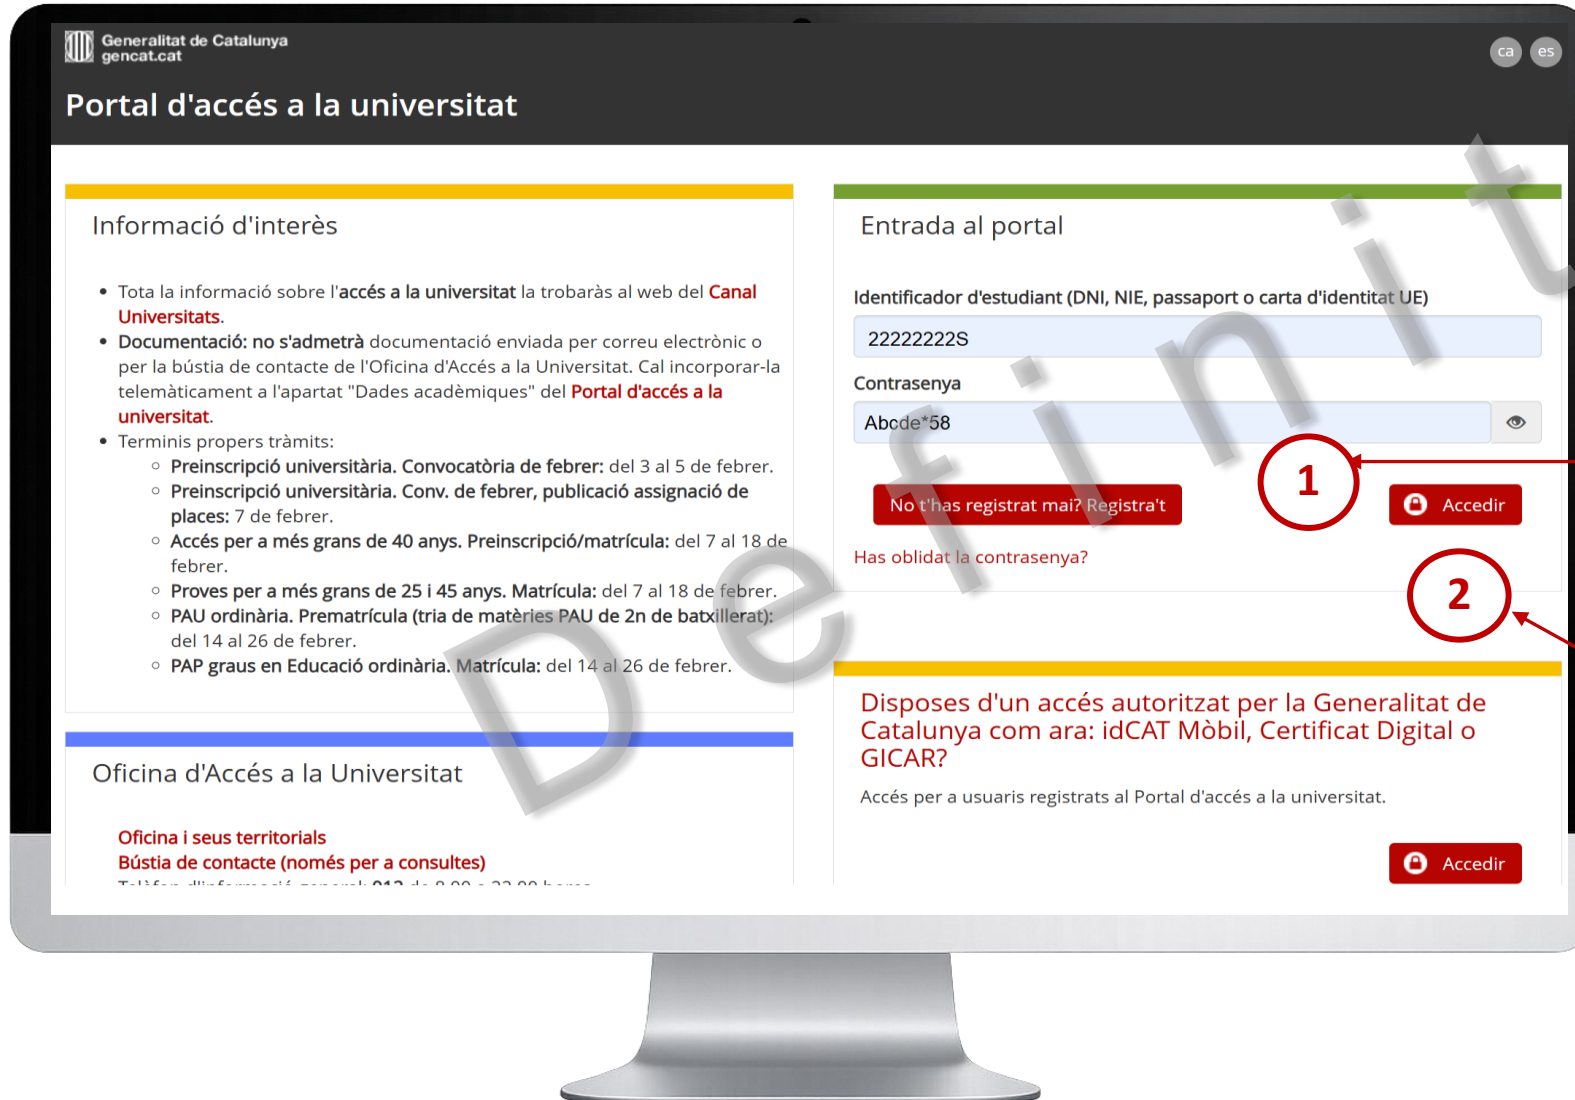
Generalitat de Catalunya
gencat.cat

ca es

Portal d'accés a la universitat

Informació d'interès

- Tota la informació sobre l'accés a la universitat la trobaràs al web del Canal Universitats.
- Documentació: no s'admetrà documentació enviada per correu electrònic o per la bústia de contacte de l'Oficina d'Accés a la Universitat. Cal incorporar-la telemàticament a l'apartat "Dades acadèmiques" del Portal d'accés a la universitat.
- Terminis propers tràmits:
  - Preinscripció universitària. Convocatòria de febrer: del 3 al 5 de febrer.
  - Preinscripció universitària. Conv. de febrer, publicació assignació de places: 7 de febrer.
  - Accés per a més grans de 40 anys. Preinscripció/matrícula: del 7 al 18 de febrer.
  - Proves per a més grans de 25 i 45 anys. Matrícula: del 7 al 18 de febrer.
  - PAU ordinària. Prematrícula (tria de matèries PAU de 2n de batxillerat): del 14 al 26 de febrer.
  - PAP graus en Educació ordinària. Matrícula: del 14 al 26 de febrer.

Oficina d'Accés a la Universitat

Oficina i seus territorials
Bústia de contacte (només per a consultes)
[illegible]

Entrada al portal

Identificador d'estudiant (DNI, NIE, passaport o carta d'identitat UE)
22222222S
Contrasenya
Abcde*58

1

No t'has registrat mai? Registra't

Accedir

Has oblidat la contrasenya?

2

Disposes d'un accés autoritzat per la Generalitat de Catalunya com ara: idCAT Mòbil, Certificat Digital o GICAR?

Accés per a usuaris registrats al Portal d'accés a la universitat.

Accedir

Definit